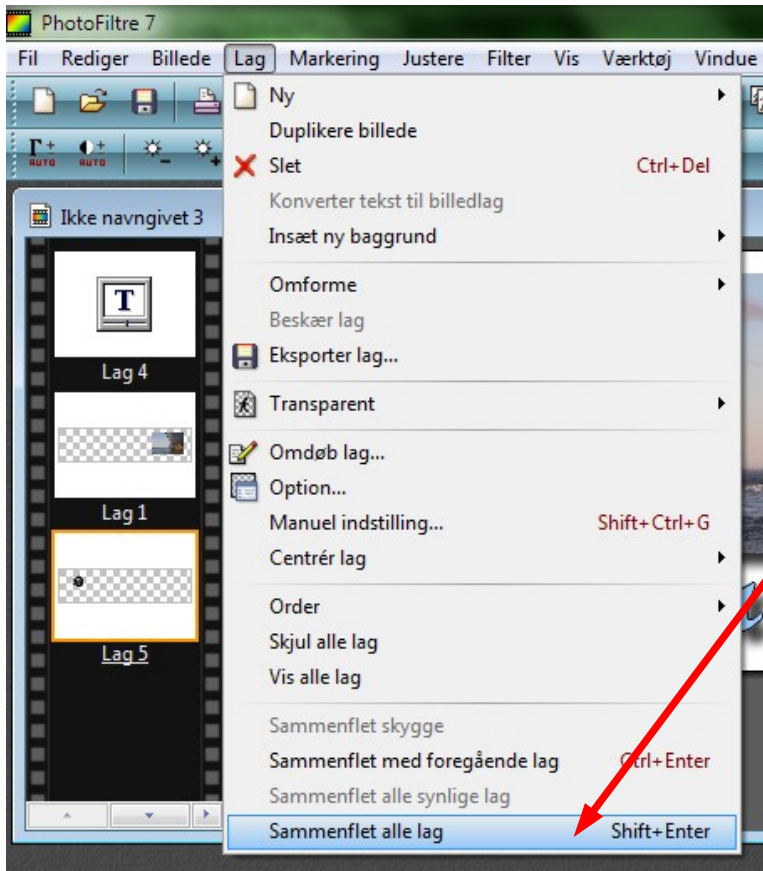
PhotoFiltre 7

Fil Rediger Billede Lag Markering Justere Filter Vis Værktøj Vindue

AUTO AUTO

Ikke navngivet 3

T

Lag 4

Lag 1

Lag 5

Ny
Duplikere billede
Slet Ctrl+Del
Konverter tekst til billedlag
Insæt ny baggrund

Omforme
Beskær lag
Eksporter lag...

Transparent

Omdøb lag...
Option...
Manuel indstilling... Shift+Ctrl+G
Centrér lag

Order
Skjul alle lag
Vis alle lag

Sammenflet skygge
Sammenflet med foregående lag Ctrl+Enter
Sammenflet alle synlige lag
Sammenflet alle lag Shift+Enter